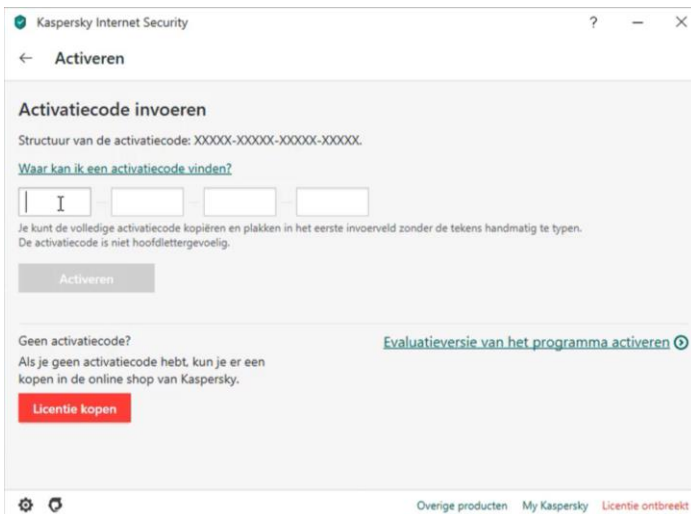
Kaspersky Internet Security

? — ×

← Activeren

Activatiecode invoeren

Structuur van de activatiecode: XXXXX-XXXXX-XXXXX-XXXXX.

Waar kan ik een activatiecode vinden?

Je kunt de volledige activatiecode kopiëren en plakken in het eerste invoerveld zonder de tekens handmatig te typen.
De activatiecode is niet hoofdlettergevoelig.

Activeren

Geen activatiecode?
Als je geen activatiecode hebt, kun je er een kopen in de online shop van Kaspersky.

Licentie kopen

Evaluatieversie van het programma activeren

Overige producten My Kaspersky Licentie ontbreekt